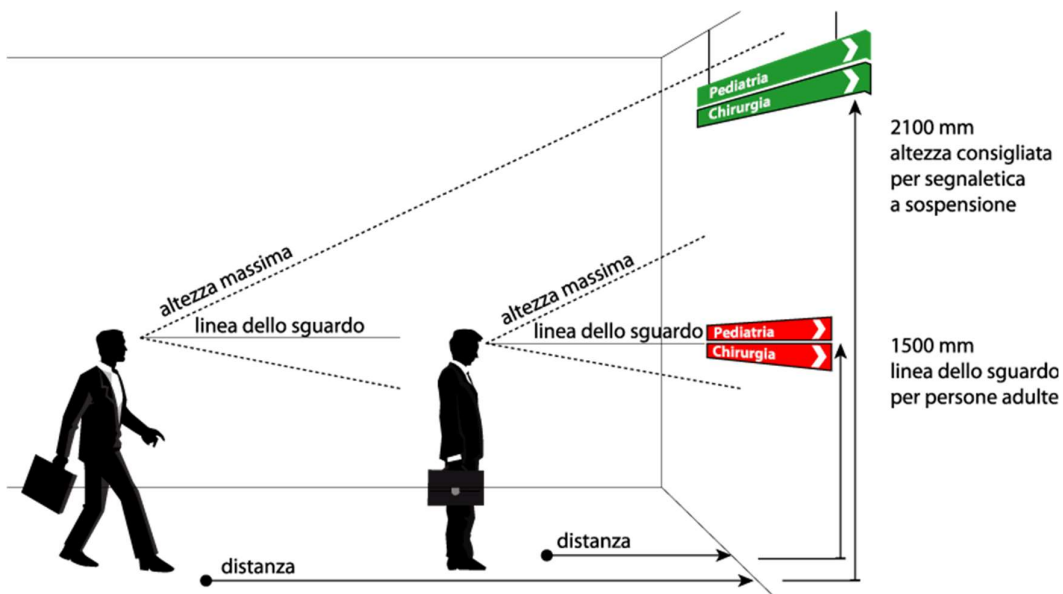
Pediatria
Chirurgia

2100 mm
altezza consigliata
per segnaletica
a sospensione

altezza massima

linea dello sguardo

altezza massima

linea dello sguardo

Pediatria
Chirurgia

1500 mm
linea dello sguardo
per persone adulte

distanza

distanza